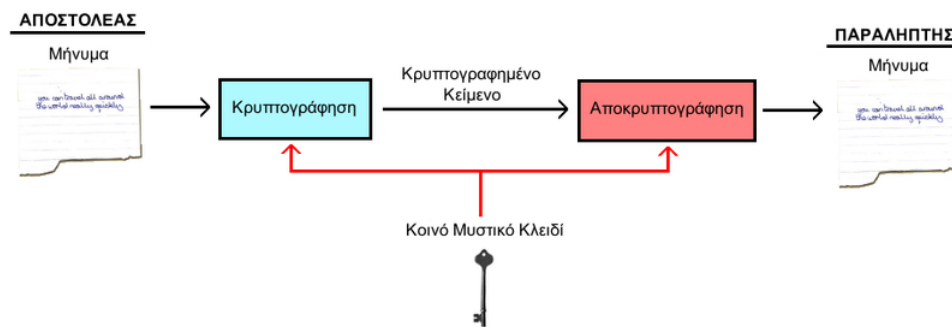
ΑΠΟΣΤΟΛΕΑΣ

Μήνυμα

you can travel all around the world really quickly

Κρυπτογράφηση

Κρυπτογραφημένο Κείμενο

Αποκρυπτογράφηση

ΠΑΡΑΛΗΠΤΗΣ

Μήνυμα

you can travel all around the world really quickly

Κοινό Μυστικό Κλειδί